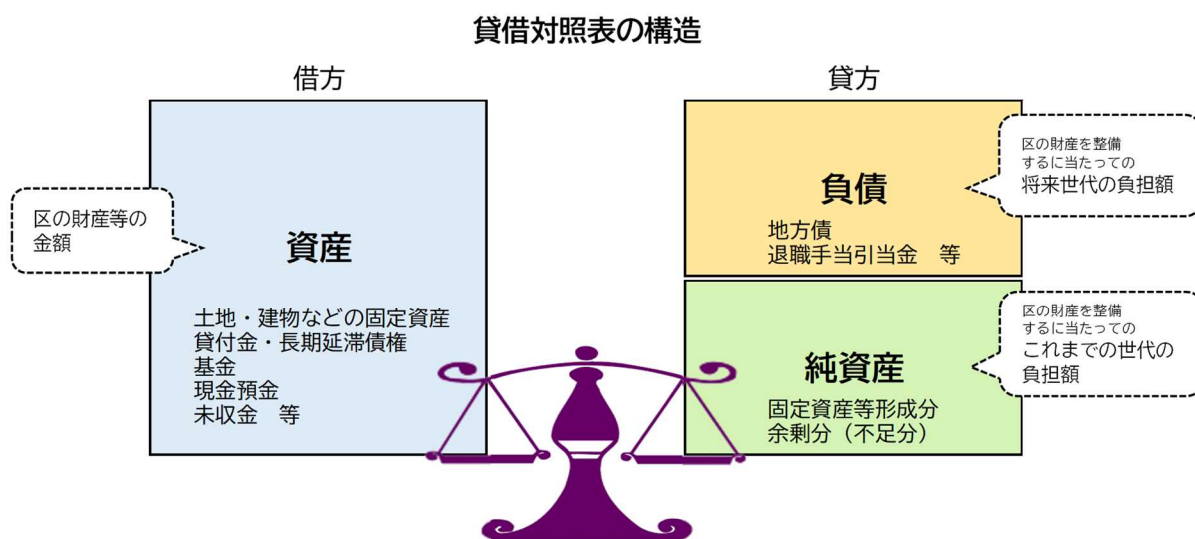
貸借対照表の構造

借方

区の財産等の金額

資産

土地・建物などの固定資産
貸付金・長期延滞債権
基金
現金預金
未収金　等

貸方

負債

地方債
退職手当引当金　等

区の財産を整備するに当たっての将来世代の負担額

純資産

固定資産等形成分
余剰分（不足分）

区の財産を整備するに当たってのこれまでの世代の負担額